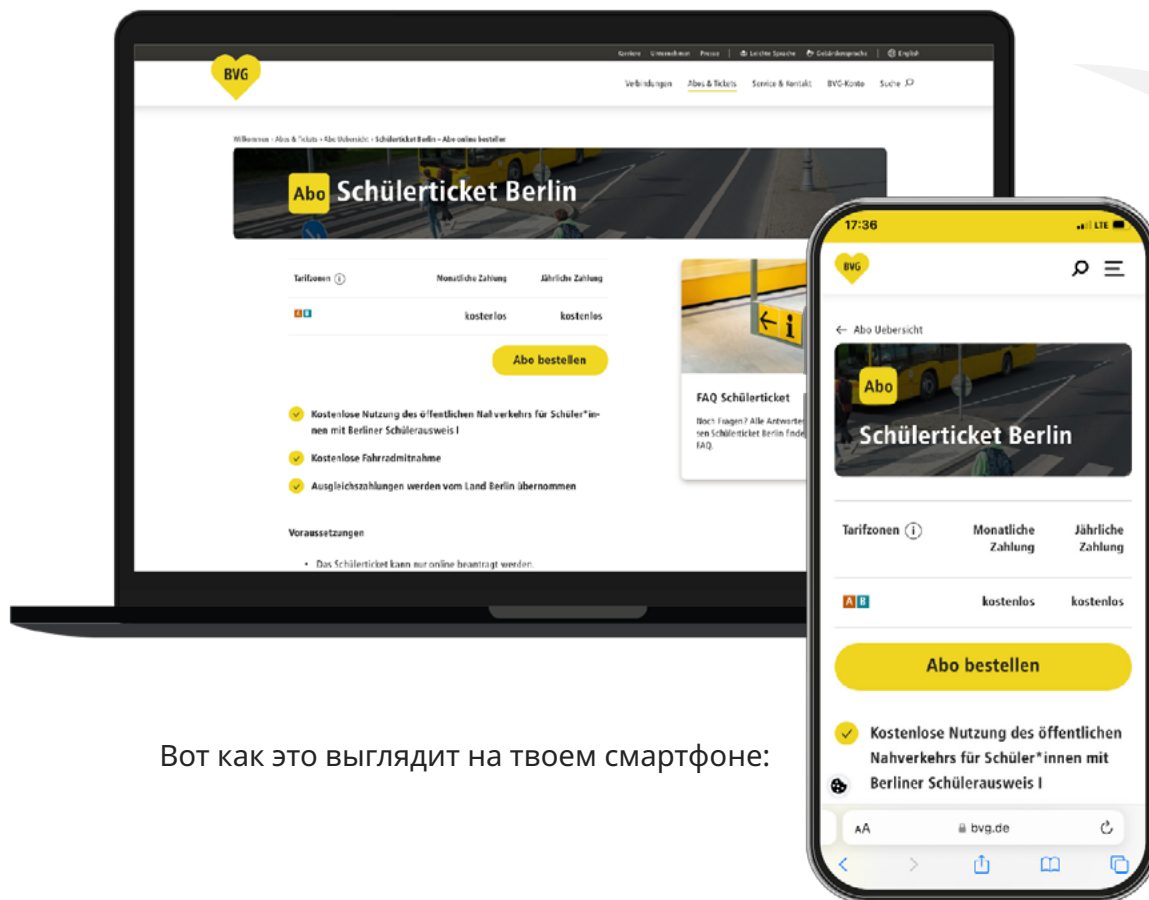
Karriere Unternehmen Presse | Leichte Sprache Gebärdensprache | English

BVG

Verbindungen Abos & Tickets Service & Kontakt BVG-Konto Suche

Willkommen › Abos & Tickets › Abo Uebersicht › Schülerticket Berlin – Abo online bestellen

Abo Schülerticket Berlin

| Tarifzonen ⓘ | Monatliche Zahlung | Jährliche Zahlung |
|---|---|---|
| A B | kostenlos | kostenlos |

Abo bestellen

Kostenlose Nutzung des öffentlichen Nahverkehrs für Schüler*innen mit Berliner Schülerausweis I

Kostenlose Fahrradmitnahme

Ausgleichszahlungen werden vom Land Berlin übernommen

Voraussetzungen

• Das Schülerticket kann nur online beantragt werden.

FAQ Schülerticket

Noch Fragen? Alle Antworten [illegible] sen Schülerticket Berlin finde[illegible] FAQ.

17:36 LTE

BVG

← Abo Uebersicht

Abo Schülerticket Berlin

| Tarifzonen ⓘ | Monatliche Zahlung | Jährliche Zahlung |
|---|---|---|
| A B | kostenlos | kostenlos |

Abo bestellen

Kostenlose Nutzung des öffentlichen Nahverkehrs für Schüler*innen mit Berliner Schülerausweis I

AA bvg.de

Вот как это выглядит на твоем смартфоне: